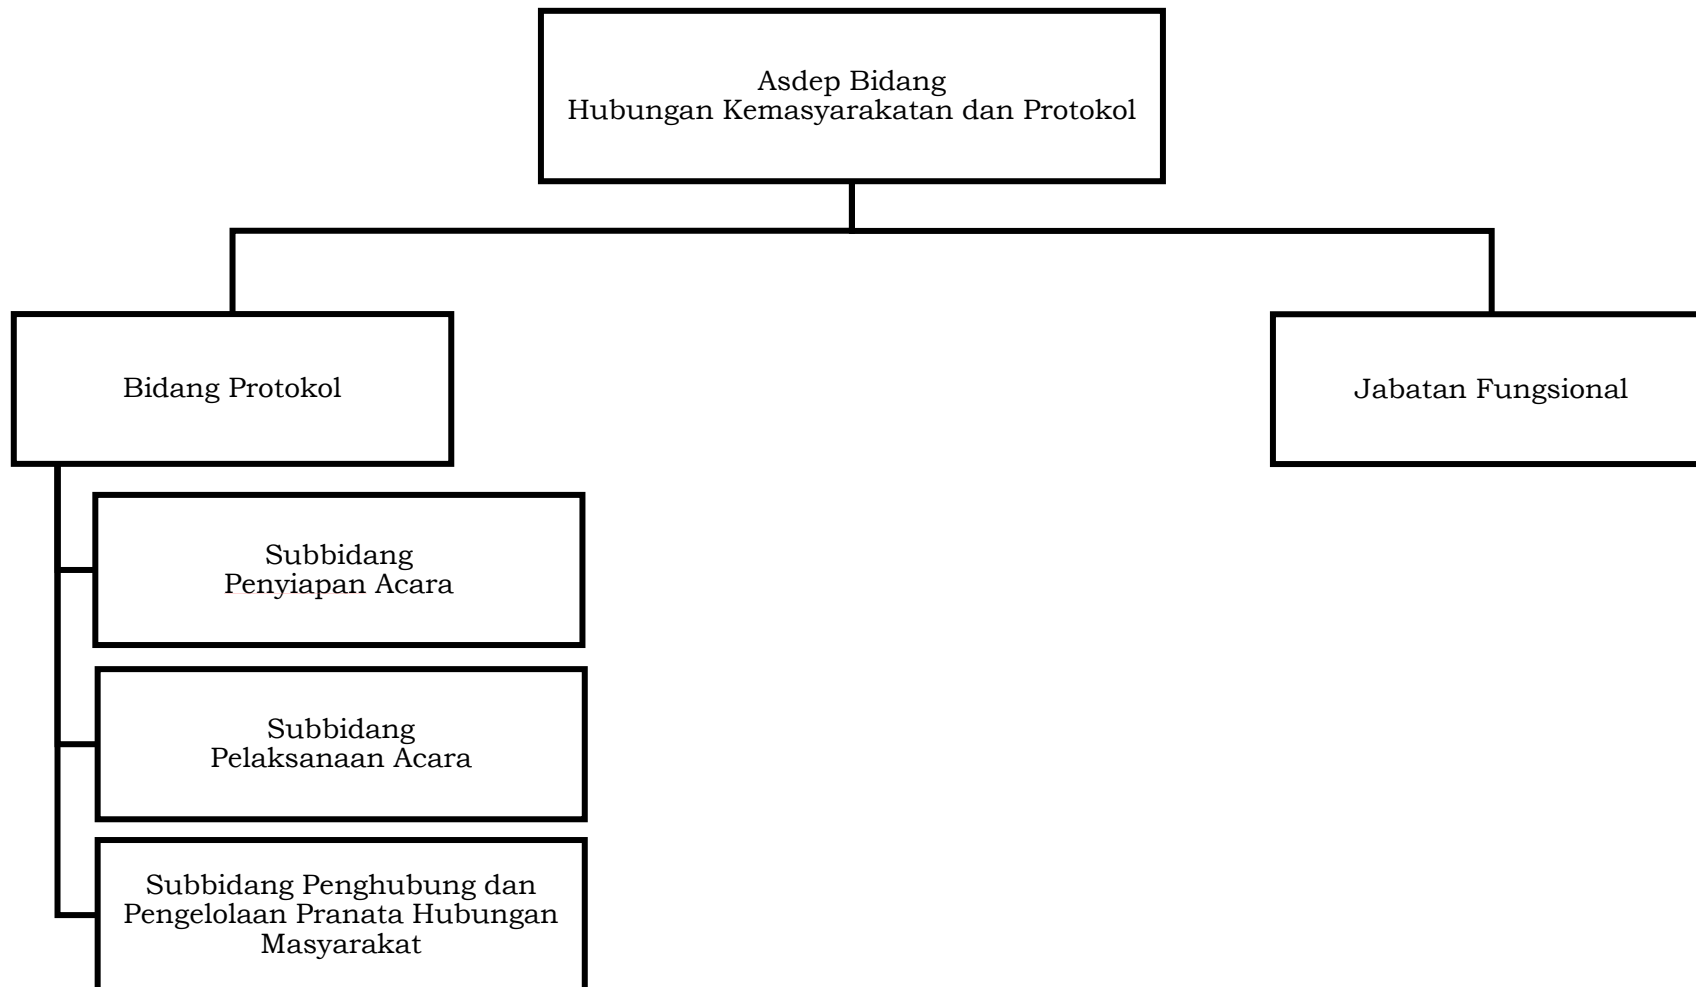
Asdep Bidang
Hubungan Kemasyarakatan dan Protokol

Bidang Protokol

Jabatan Fungsional

Subbidang
Penyiapan Acara

Subbidang
Pelaksanaan Acara

Subbidang Penghubung dan Pengelolaan Pranata Hubungan Masyarakat